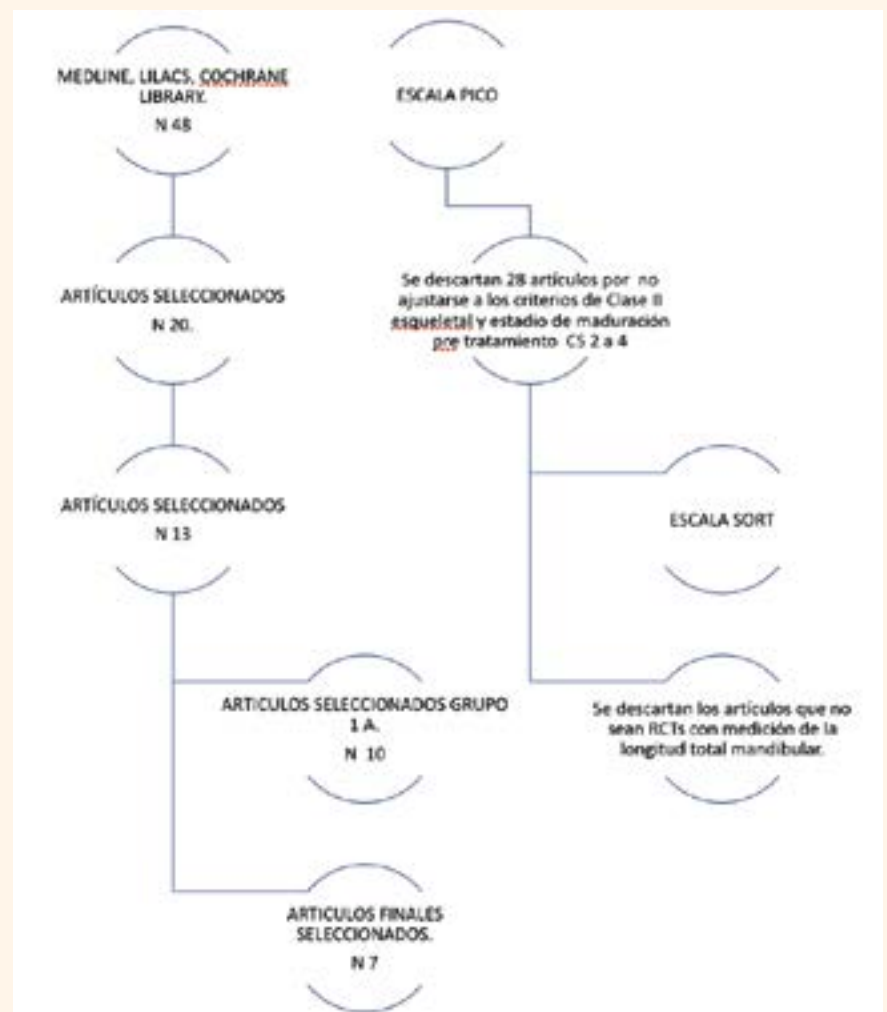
MEDLINE, LILACS, COCHRANE LIBRARY.
N 48

ESCALA PICO

ARTÍCULOS SELECCIONADOS
N 20.

Se descartan 28 artículos por no ajustarse a los criterios de Clase II esqueletal y estadio de maduración pre tratamiento CS 2 a 4

ARTÍCULOS SELECCIONADOS
N 13

ESCALA SORT

ARTICULOS SELECCIONADOS GRUPO 1 A.
N 10

Se descartan los artículos que no sean RCTs con medición de la longitud total mandibular.

ARTICULOS FINALES SELECCIONADOS.
N 7